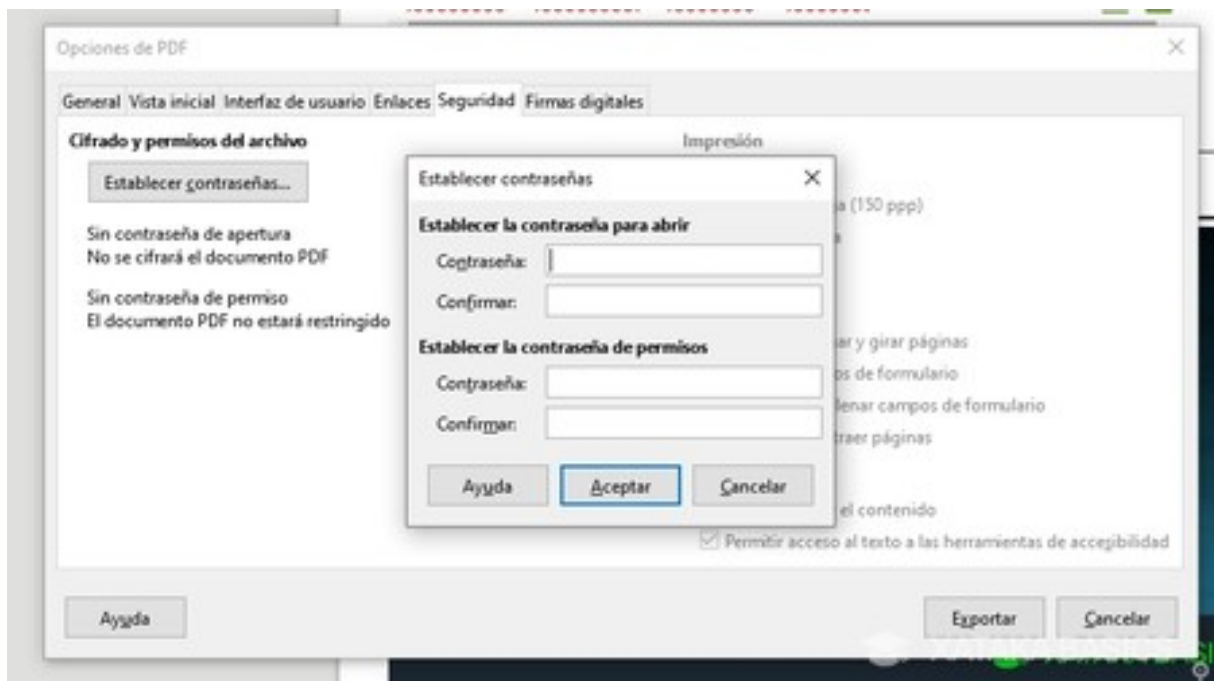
Opciones de PDF

General Vista inicial Interfaz de usuario Enlaces Seguridad Firmas digitales

Cifrado y permisos del archivo

Establecer contraseñas...

Sin contraseña de apertura
No se cifrará el documento PDF

Sin contraseña de permiso
El documento PDF no estará restringido

Impresión

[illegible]a (150 ppp)

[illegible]ar y girar páginas
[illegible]s de formulario
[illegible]enar campos de formulario
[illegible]traer páginas

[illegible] el contenido
Permitir acceso al texto a las herramientas de accesibilidad

Establecer contraseñas

Establecer la contraseña para abrir
Contraseña:
Confirmar:

Establecer la contraseña de permisos
Contraseña:
Confirmar:

Ayuda Aceptar Cancelar

Ayuda

Exportar Cancelar